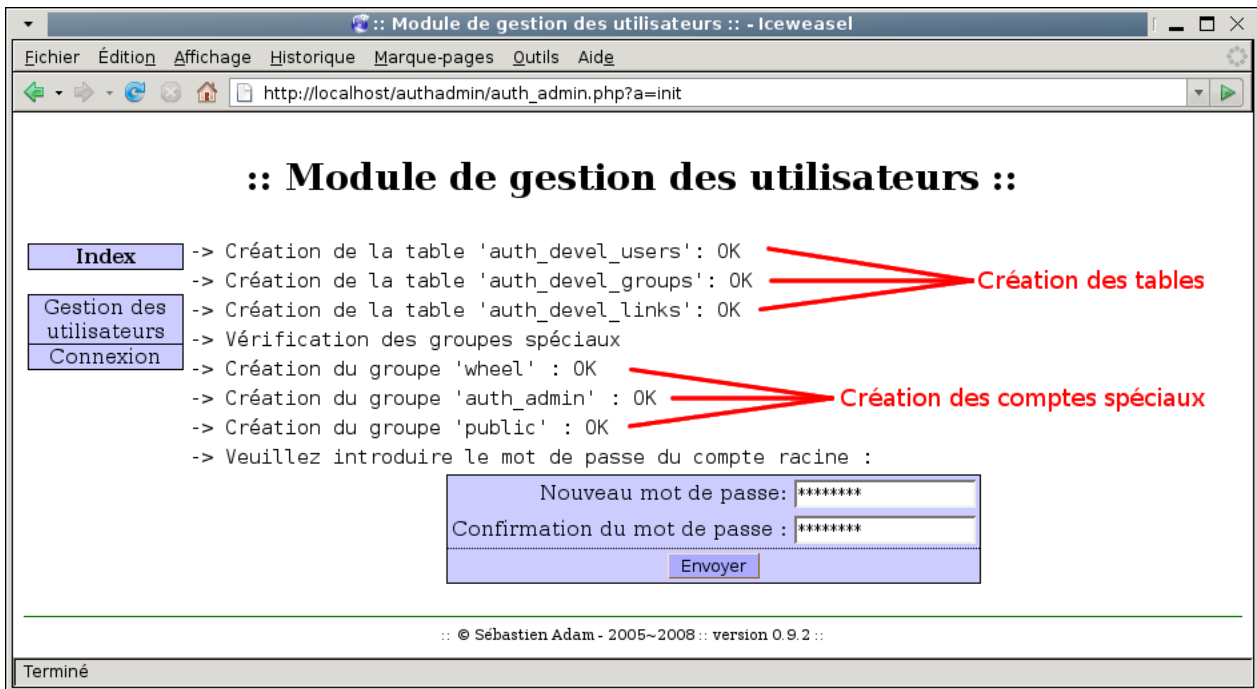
:: Module de gestion des utilisateurs :: - Iceweasel

Fichier Édition Affichage Historique Marque-pages Outils Aide

http://localhost/authadmin/auth_admin.php?a=init

:: Module de gestion des utilisateurs ::

Index

Gestion des utilisateurs

Connexion

-> Création de la table 'auth_devel_users': OK
-> Création de la table 'auth_devel_groups': OK
-> Création de la table 'auth_devel_links': OK
-> Vérification des groupes spéciaux
-> Création du groupe 'wheel' : OK
-> Création du groupe 'auth_admin' : OK
-> Création du groupe 'public' : OK
-> Veuillez introduire le mot de passe du compte racine :

Création des tables

Création des comptes spéciaux

| Nouveau mot de passe: | ******** |
|---|---|
| Confirmation du mot de passe : | ******** |

Envoyer

:: © Sébastien Adam - 2005~2008 :: version 0.9.2 ::

Terminé